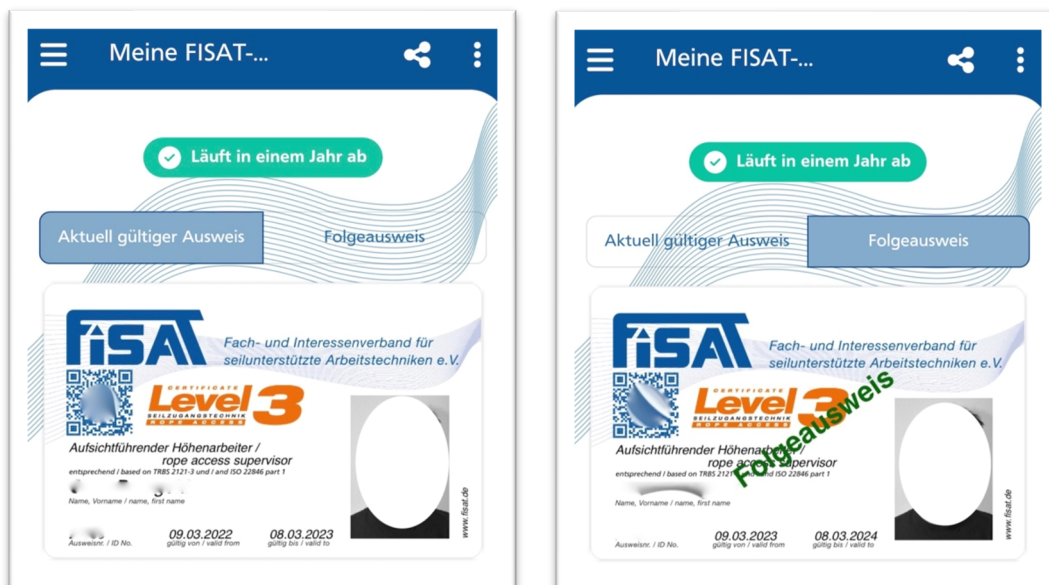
Meine FISAT-...

Läuft in einem Jahr ab

Aktuell gültiger Ausweis

Folgeausweis

FISAT

Fach- und Interessenverband für seilunterstützte Arbeitstechniken e.V.

CERTIFICATE Level 3 SEILZUGANGSTECHNIK ROPE ACCESS

Aufsichtführender Höhenarbeiter / rope access supervisor

entsprechend / based on TRBS 2121-3 und / and ISO 22846 part 1

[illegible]

Name, Vorname / name, first name

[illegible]

Ausweisnr. / ID No.

09.03.2022
gültig von / valid from

08.03.2023
gültig bis / valid to

www.fisat.de

Meine FISAT-...

Läuft in einem Jahr ab

Aktuell gültiger Ausweis

Folgeausweis

FISAT

Fach- und Interessenverband für seilunterstützte Arbeitstechniken e.V.

CERTIFICATE Level 3 SEILZUGANGSTECHNIK ROPE ACCESS

Folgeausweis

Aufsichtführender Höhenarbeiter / rope access supervisor

entsprechend / based on TRBS 2121-3 und / and ISO 22846 part 1

Name, Vorname / name, first name

Ausweisnr. / ID No.

09.03.2023
gültig von / valid from

08.03.2024
gültig bis / valid to

www.fisat.de